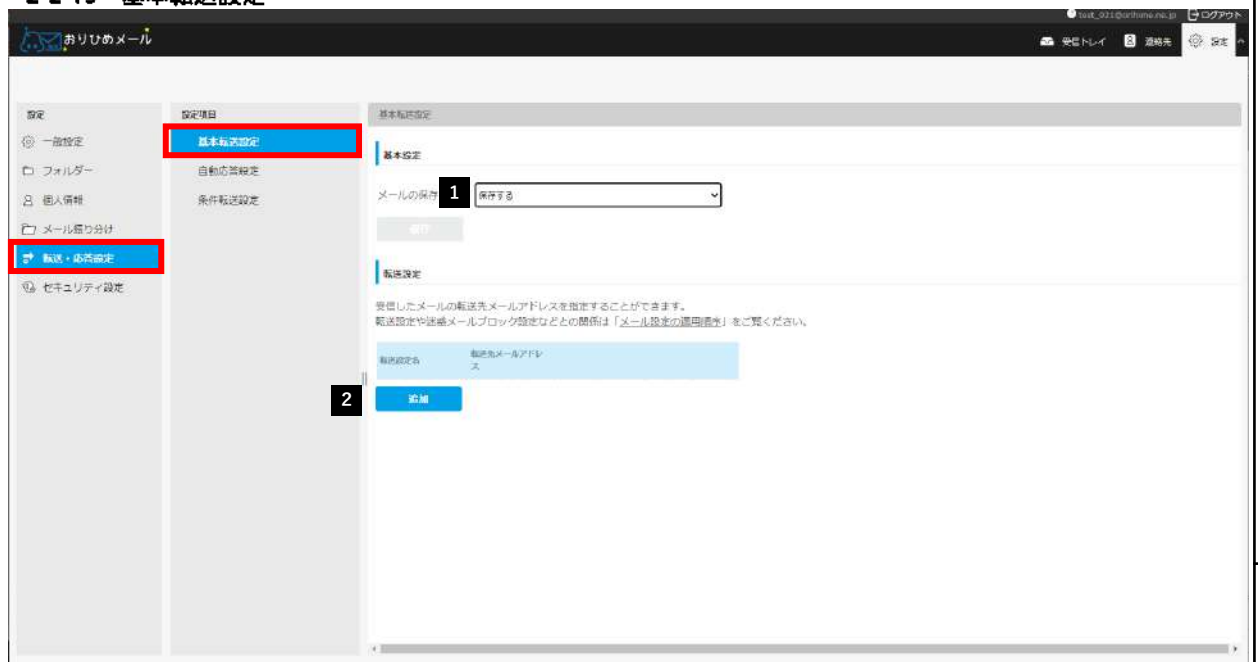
test_021@orihime.ne.jp ログアウト

おりひめメール

受信トレイ 連絡先 設定

設定
一般設定
フォルダー
個人情報
メール振り分け
転送・応答設定
セキュリティ設定

設定項目
基本転送設定
自動応答設定
条件転送設定

基本転送設定

基本設定

メールの保存 1 保存する

保存

転送設定

受信したメールの転送先メールアドレスを指定することができます。
転送設定や迷惑メールブロック設定などとの関係は「メール設定の適用順序」をご覧ください。

| 転送設定名 | 転送先メールアドレス |
|---|---|

2 追加